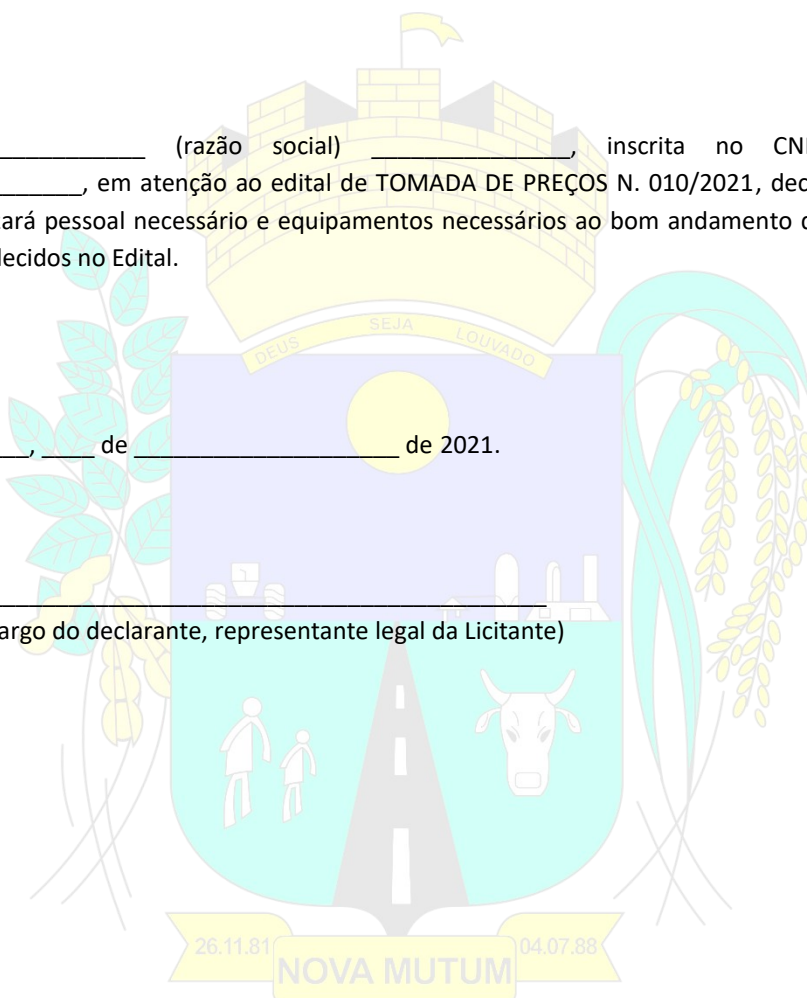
___________ (razão social) _______________, inscrita no CN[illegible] ______, em atenção ao edital de TOMADA DE PREÇOS N. 010/2021, dec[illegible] ará pessoal necessário e equipamentos necessários ao bom andamento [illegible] lecidos no Edital.

DEUS SEJA LOUVADO

___, ____ de ___________________ de 2021.

_________________________________________
argo do declarante, representante legal da Licitante)

26.11.81 NOVA MUTUM 04.07.88